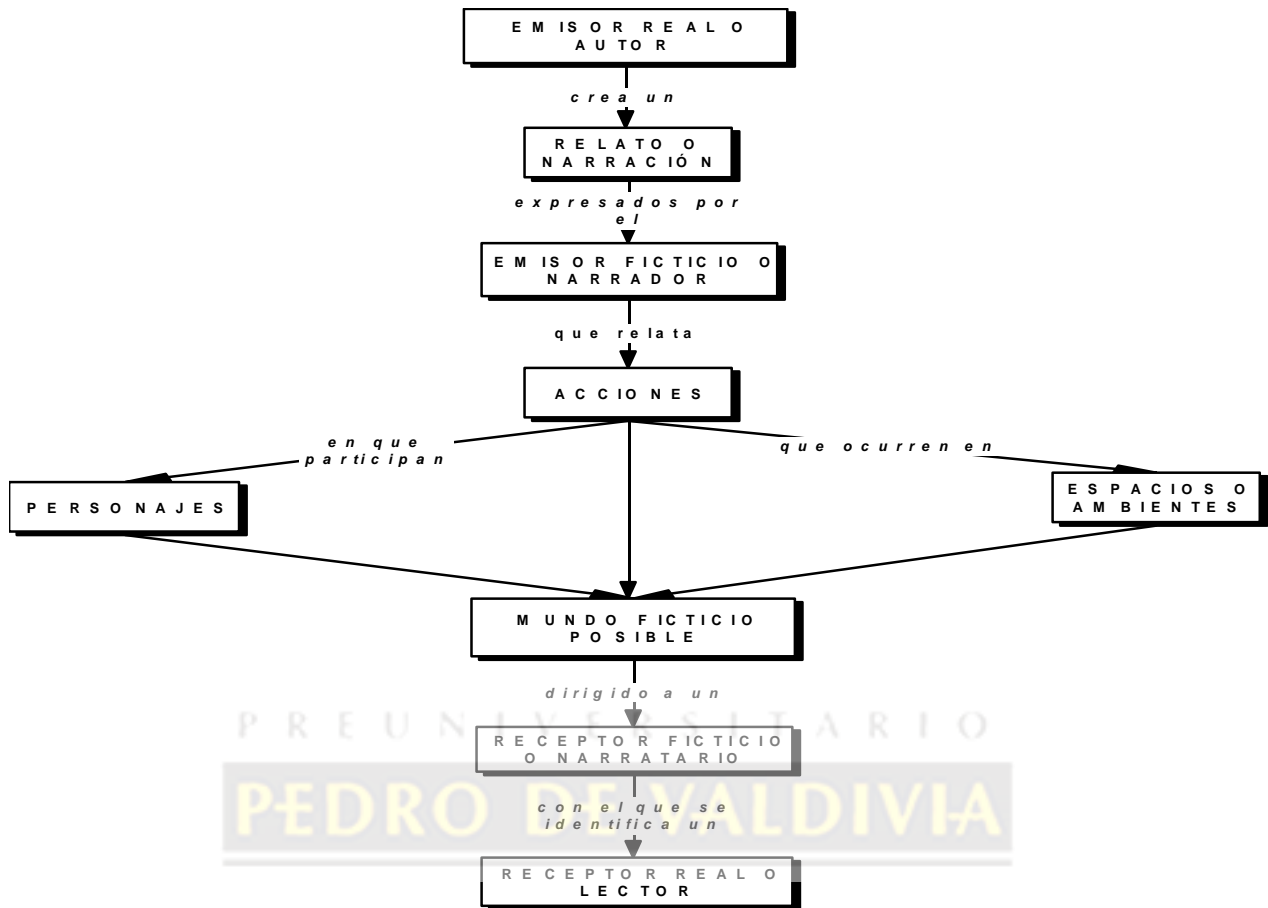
EMISOR REAL O AUTOR

crea un

RELATO O NARRACIÓN

expresados por el

EMISOR FICTICIO O NARRADOR

que relata

ACCIONES

en que participan

que ocurren en

PERSONAJES

ESPACIOS O AMBIENTES

MUNDO FICTICIO POSIBLE

dirigido a un

PREUNIVERSITARIO

RECEPTOR FICTICIO O NARRATARIO

PEDRO DE VALDIVIA

con el que se identifica un

RECEPTOR REAL O LECTOR